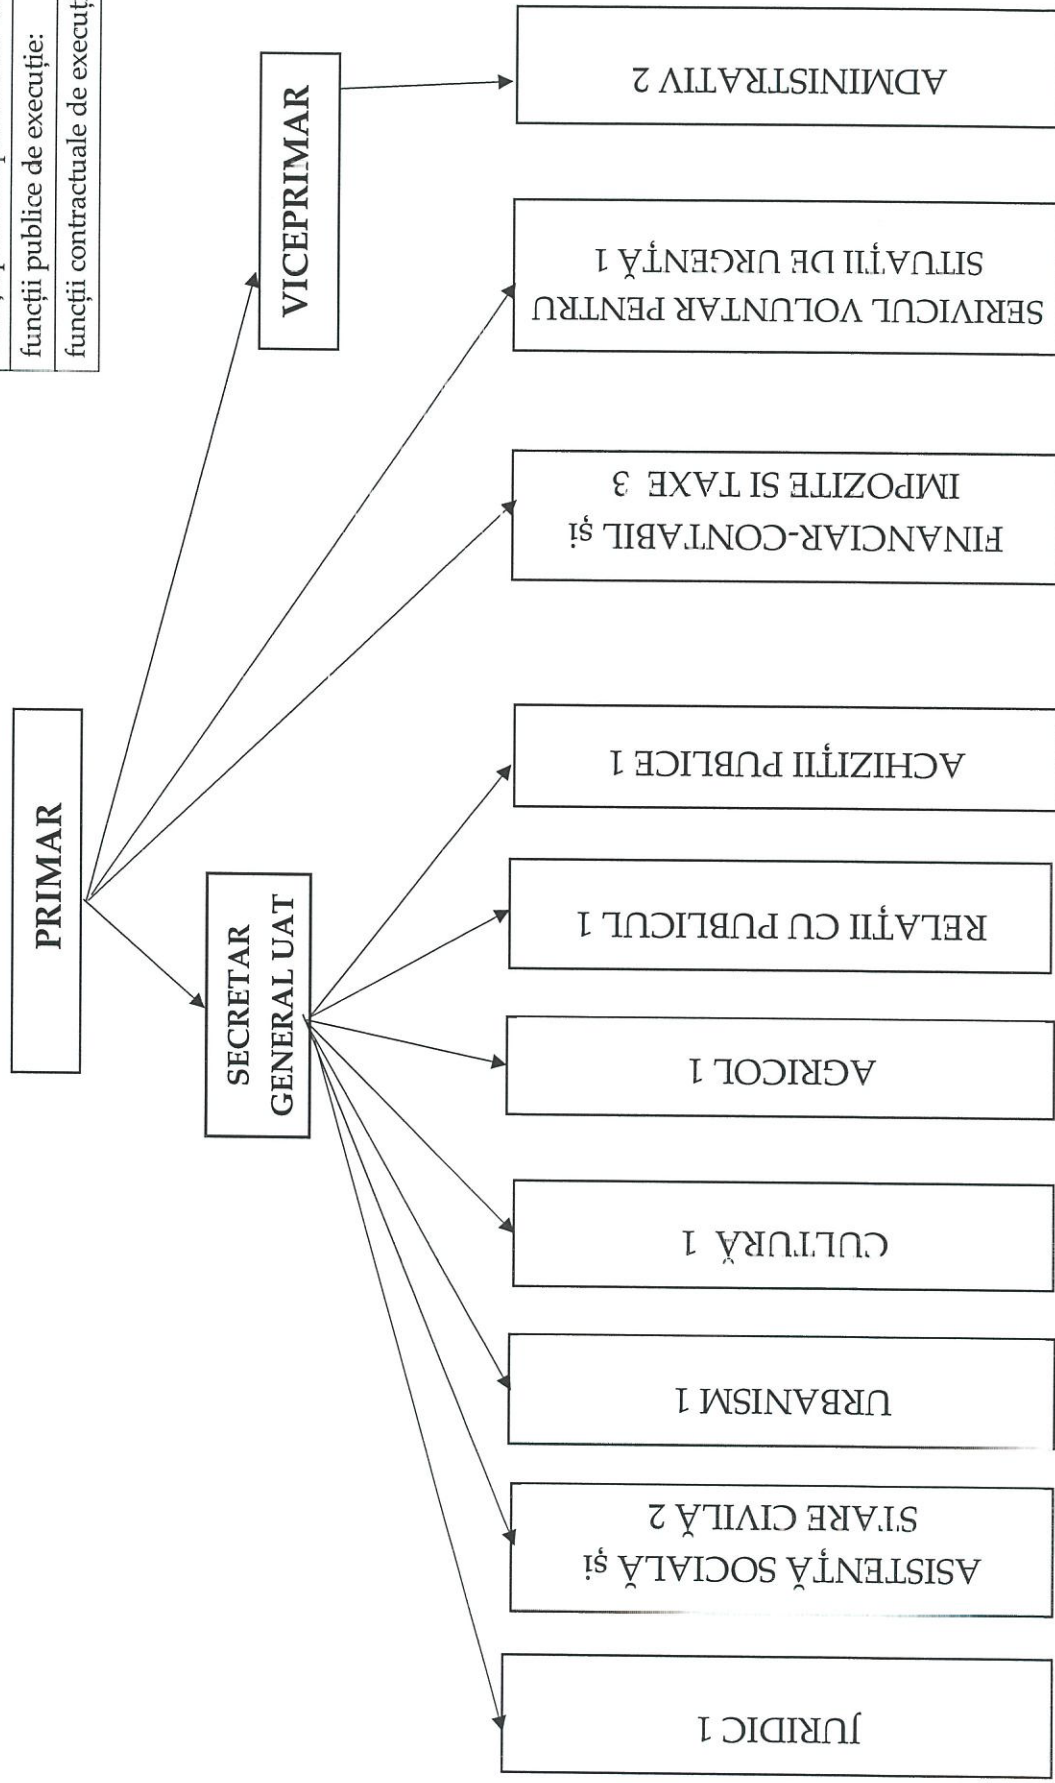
funcții publice de execuție:
funcții contractuale de execuț

PRIMAR

VICEPRIMAR

SECRETAR GENERAL UAT

ADMINISTRATIV 2

SERVICUL VOLUNTAR PENTRU SITUAȚII DE URGENȚĂ 1

FINANCIAR-CONTABIL și IMPOZITE SI TAXE 3

ACHIZIȚII PUBLICE 1

RELAȚII CU PUBLICUL 1

AGRICOL 1

CULTURĂ 1

URBANISM 1

ASISTENȚĂ SOCIALĂ și STARE CIVILĂ 2

JURIDIC 1